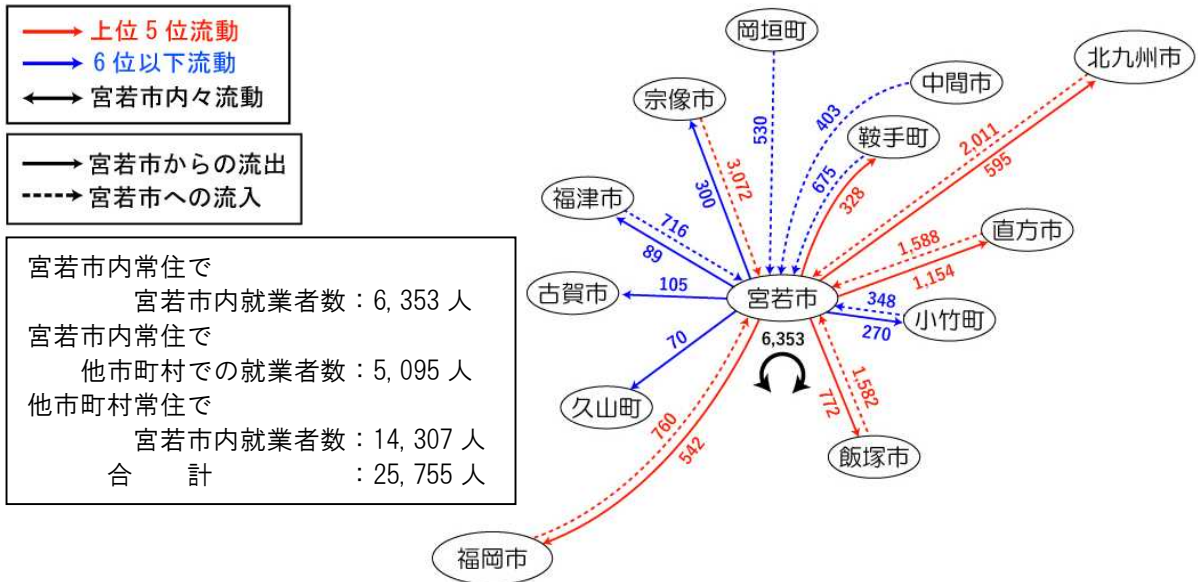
上位 5 位流動
6 位以下流動
宮若市内々流動

宮若市からの流出
宮若市への流入

宮若市内常住で
宮若市内就業者数：6, 353 人
宮若市内常住で
他市町村での就業者数：5, 095 人
他市町村常住で
宮若市内就業者数：14, 307 人
合　　計　　：25, 755 人

岡垣町
中間市
北九州市
宗像市
鞍手町
福津市
直方市
古賀市
宮若市
小竹町
久山町
飯塚市
福岡市

530
403
3,072
300
675
328
2,011
595
716
89
1,588
1,154
105
348
270
70
6,353
772
1,582
760
542